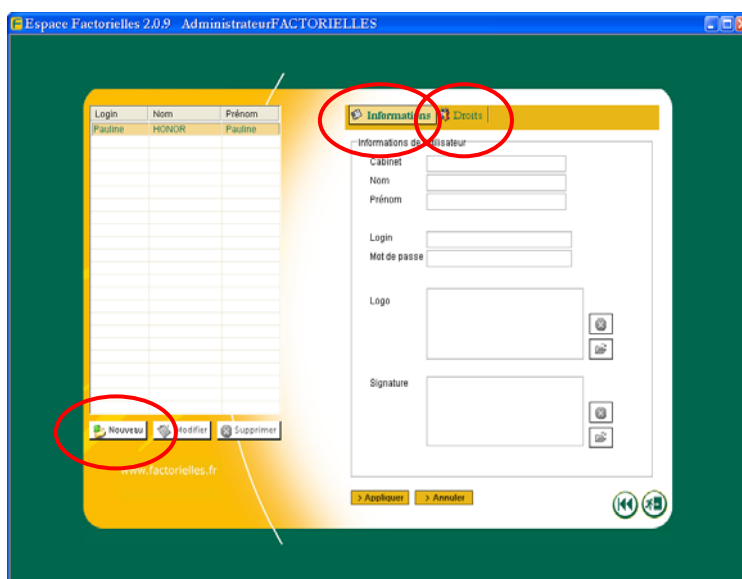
Espace Factorielles 2.0.9 AdministrateurFACTORIELLES

| Login | Nom | Prénom |
|---|---|---|
| Pauline | HONOR | Pauline |

Nouveau
Modifier
Supprimer

www.factorielles.fr

Informations
Droits

Informations de l'utilisateur
Cabinet
Nom
Prénom

Login
Mot de passe

Logo

Signature

> Appliquer
> Annuler